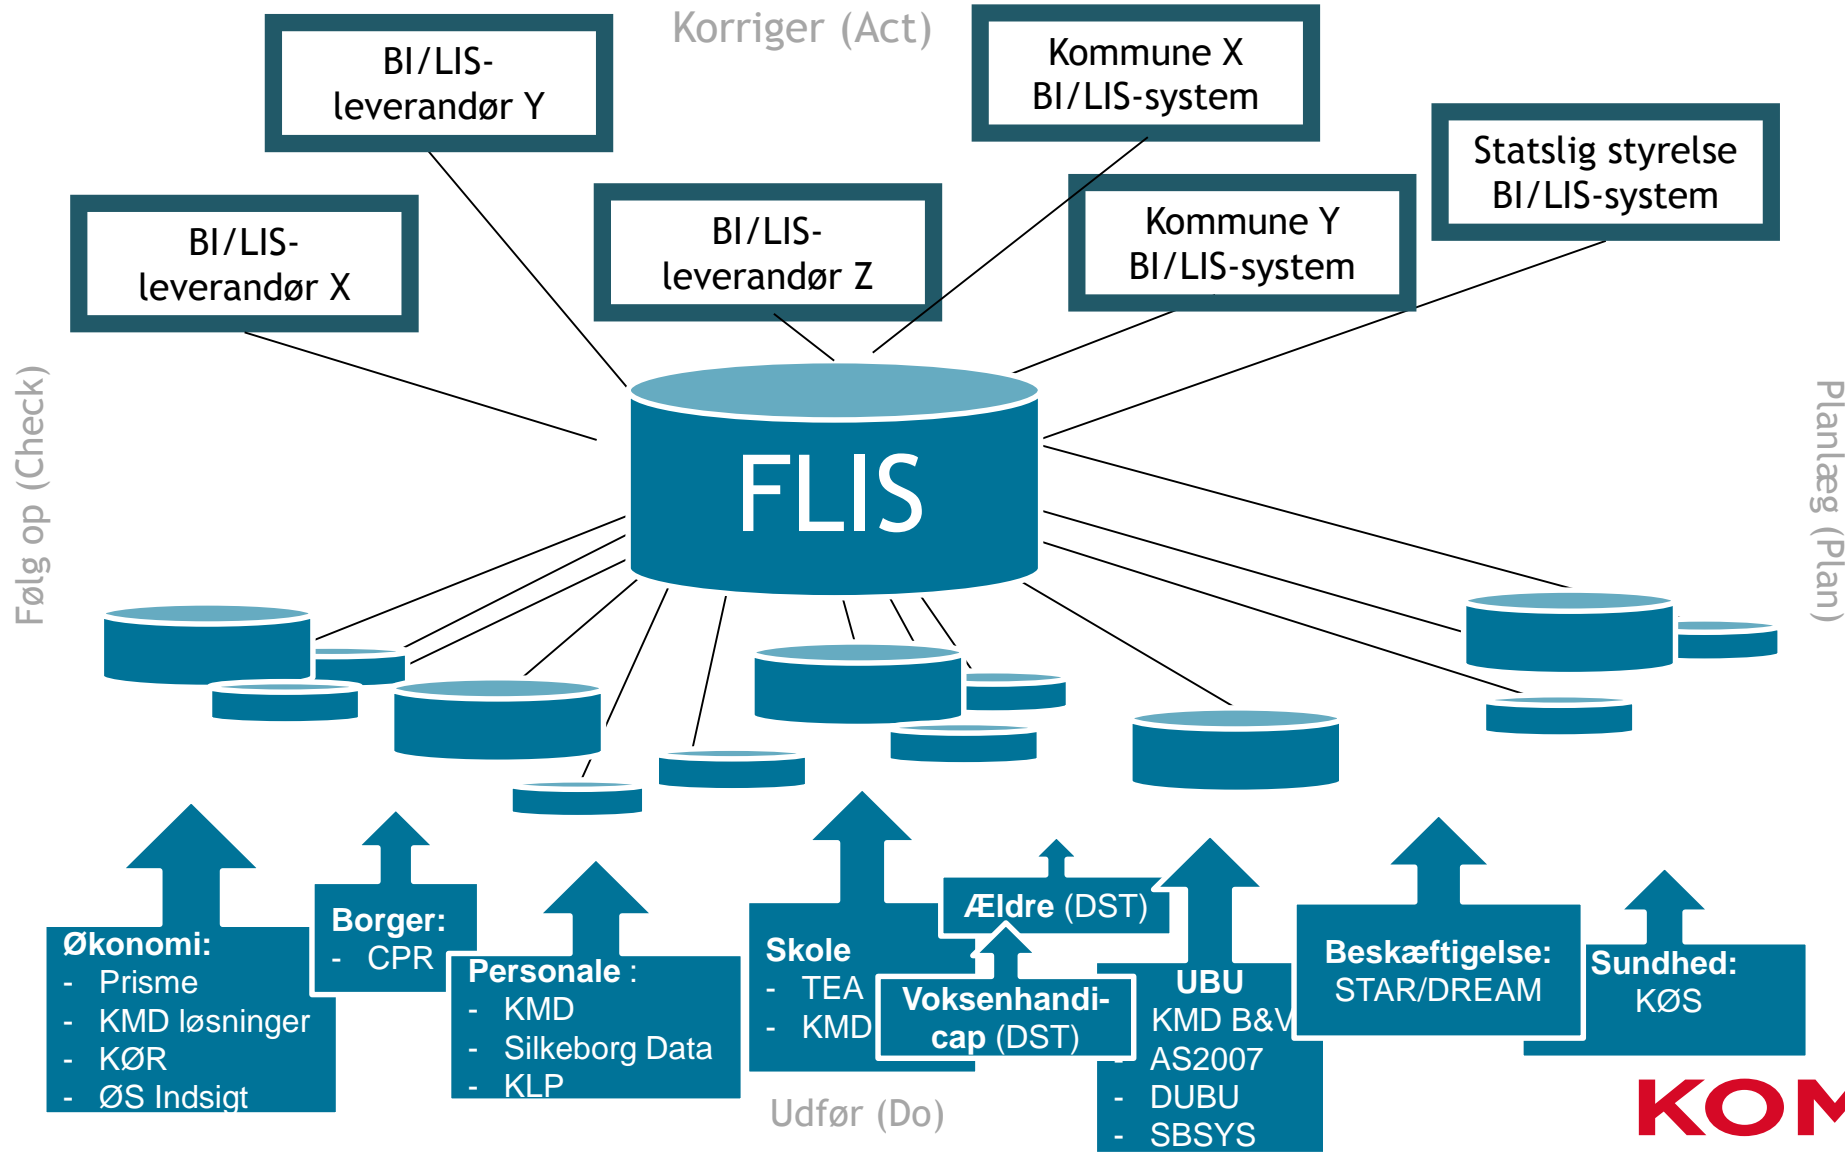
Korriger (Act)

BI/LIS-leverandør Y

Kommune X BI/LIS-system

Statslig styrelse BI/LIS-system

BI/LIS-leverandør X

BI/LIS-leverandør Z

Kommune Y BI/LIS-system

Følg op (Check)

FLIS

Planlæg (Plan)

Økonomi:
- Prisme
- KMD løsninger
- KØR
- ØS Indsigt

Borger:
- CPR

Personale :
- KMD
- Silkeborg Data
- KLP

Skole
- TEA
- KMD

Ældre (DST)

Voksenhandicap (DST)

UBU
KMD B&V
- AS2007
- DUBU
- SBSYS

Beskæftigelse:
STAR/DREAM

Sundhed:
KØS

Udfør (Do)

KOM